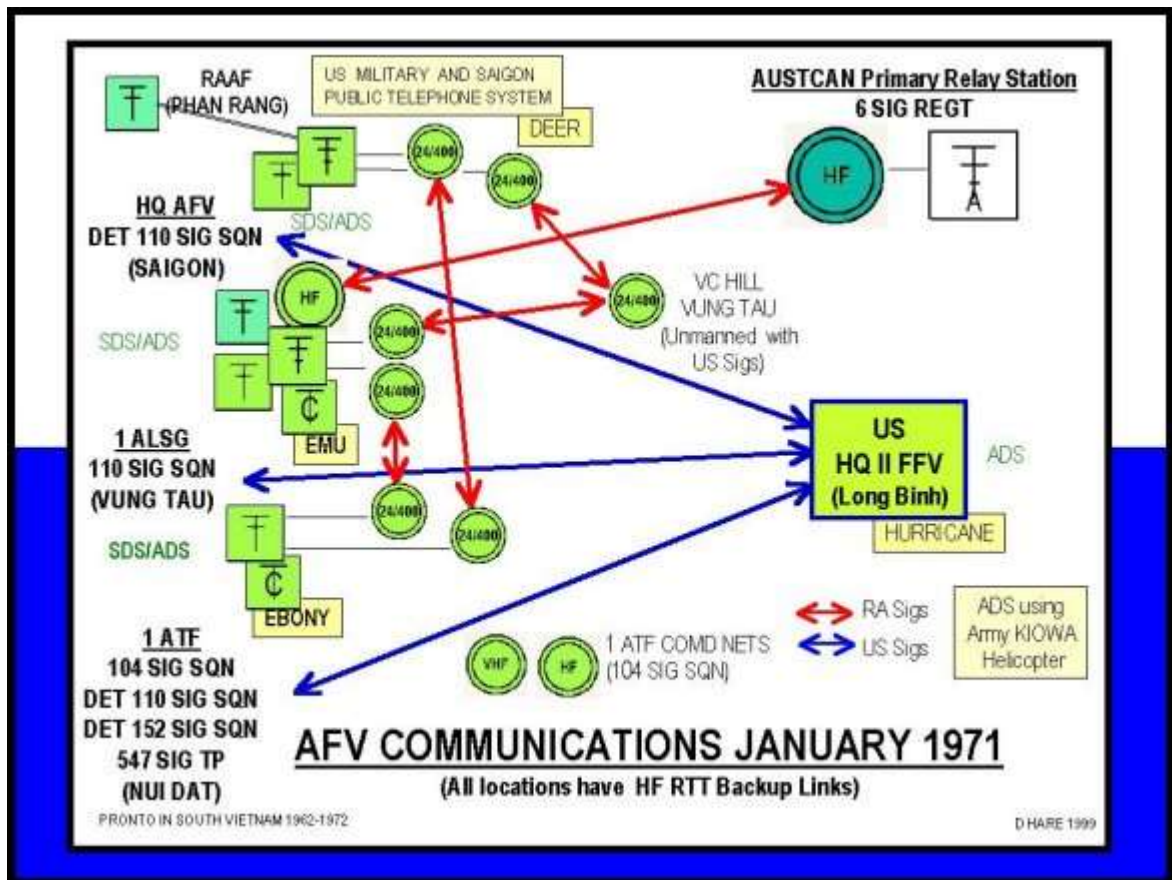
RAAF
(PHAN RANG)

US MILITARY AND SAIGON PUBLIC TELEPHONE SYSTEM

DEER

AUSTCAN Primary Relay Station
6 SIG REGT

HF

24/400

24/400

HQ AFV
DET 110 SIG SQN
(SAIGON)

SDS/ADS

HF

24/400

VC HILL
VUNG TAU
(Unmanned with US Sigs)

SDS/ADS

24/400

24/400

EMU

1 ALSG
110 SIG SQN
(VUNG TAU)

US
HQ II FFV
(Long Binh)

ADS

24/400

24/400

HURRICANE

SDS/ADS

EBONY

RA Sigs
US Sigs

ADS using Army KIOWA Helicopter

1 ATF
104 SIG SQN
DET 110 SIG SQN
DET 152 SIG SQN
547 SIG TP
(NUI DAT)

VHF

HF

1 ATF COMD NETS
(104 SIG SQN)

AFV COMMUNICATIONS JANUARY 1971
(All locations have HF RTT Backup Links)

PRONTO IN SOUTH VIETNAM 1962-1972

D HARE 1999